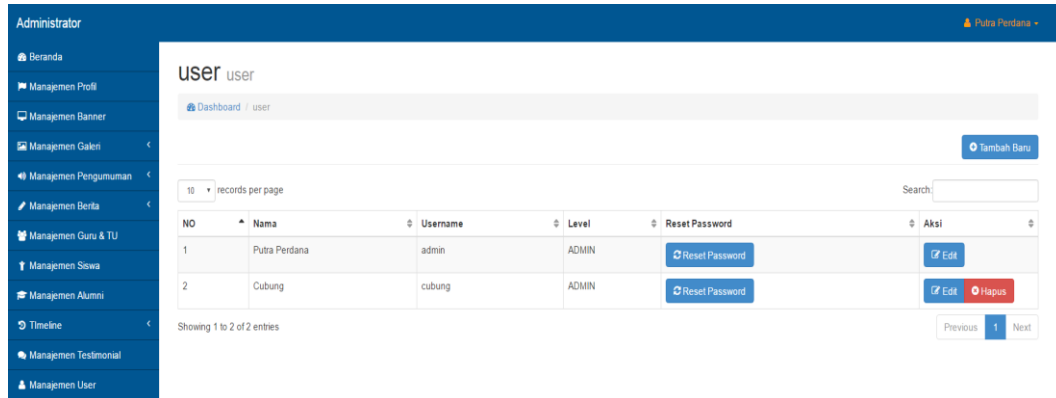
Administrator

Putra Perdana

Beranda
Manajemen Profil
Manajemen Banner
Manajemen Galeri
Manajemen Pengumuman
Manajemen Berita
Manajemen Guru & TU
Manajemen Siswa
Manajemen Alumni
Timeline
Manajemen Testimonial
Manajemen User

user user

Dashboard / user

Tambah Baru

10 records per page

Search:

| NO | Nama | Username | Level | Reset Password | Aksi |
|---|---|---|---|---|---|
| 1 | Putra Perdana | admin | ADMIN | Reset Password | Edit |
| 2 | Cubung | cubung | ADMIN | Reset Password | Edit Hapus |

Showing 1 to 2 of 2 entries

Previous 1 Next